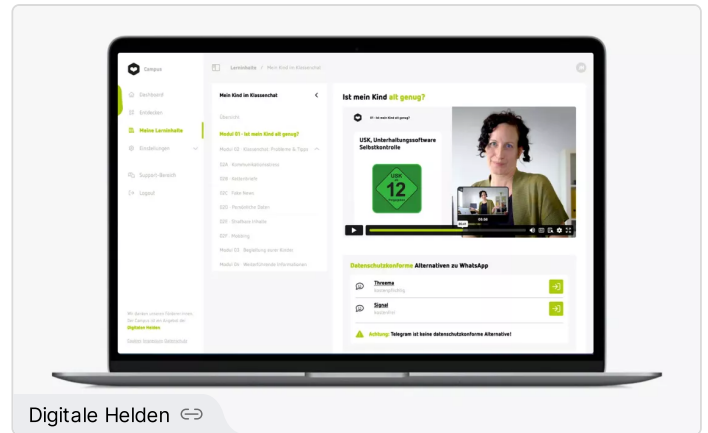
Campus

Dashboard

Einheiten

Meine Lerninhalte

Einstellungen

Support-Bereich

Logout

Wir danken unseren Fördern sowie den Campus ist ein Angebot der Digitalen Helden

Kontakt Impressum Datenschutz

Lerninhalte / Mein Kind im Klassenchat

Mein Kind im Klassenchat

Übersicht

Modul 01 - Ist mein Kind alt genug?

Modul 02 - Klassenchat: Probleme & Tipps

02A - Kommunikationsstress

02B - Kettenbriefe

02C - Fake News

02D - Persönliche Daten

02E - Strafbare Inhalte

02F - Mobbing

Modul 03 - Begleitung beim Risiko

Modul 04 - Weiterführende Informationen

Ist mein Kind alt genug?

01 - Ist mein Kind alt genug?

USK, Unterhaltungssoftware Selbstkontrolle

USK 12

Datenschutzkonforme Alternativen zu WhatsApp

Threema

Signal

Achtung: Telegram ist keine datenschutzkonforme Alternative!

Digitale Helden